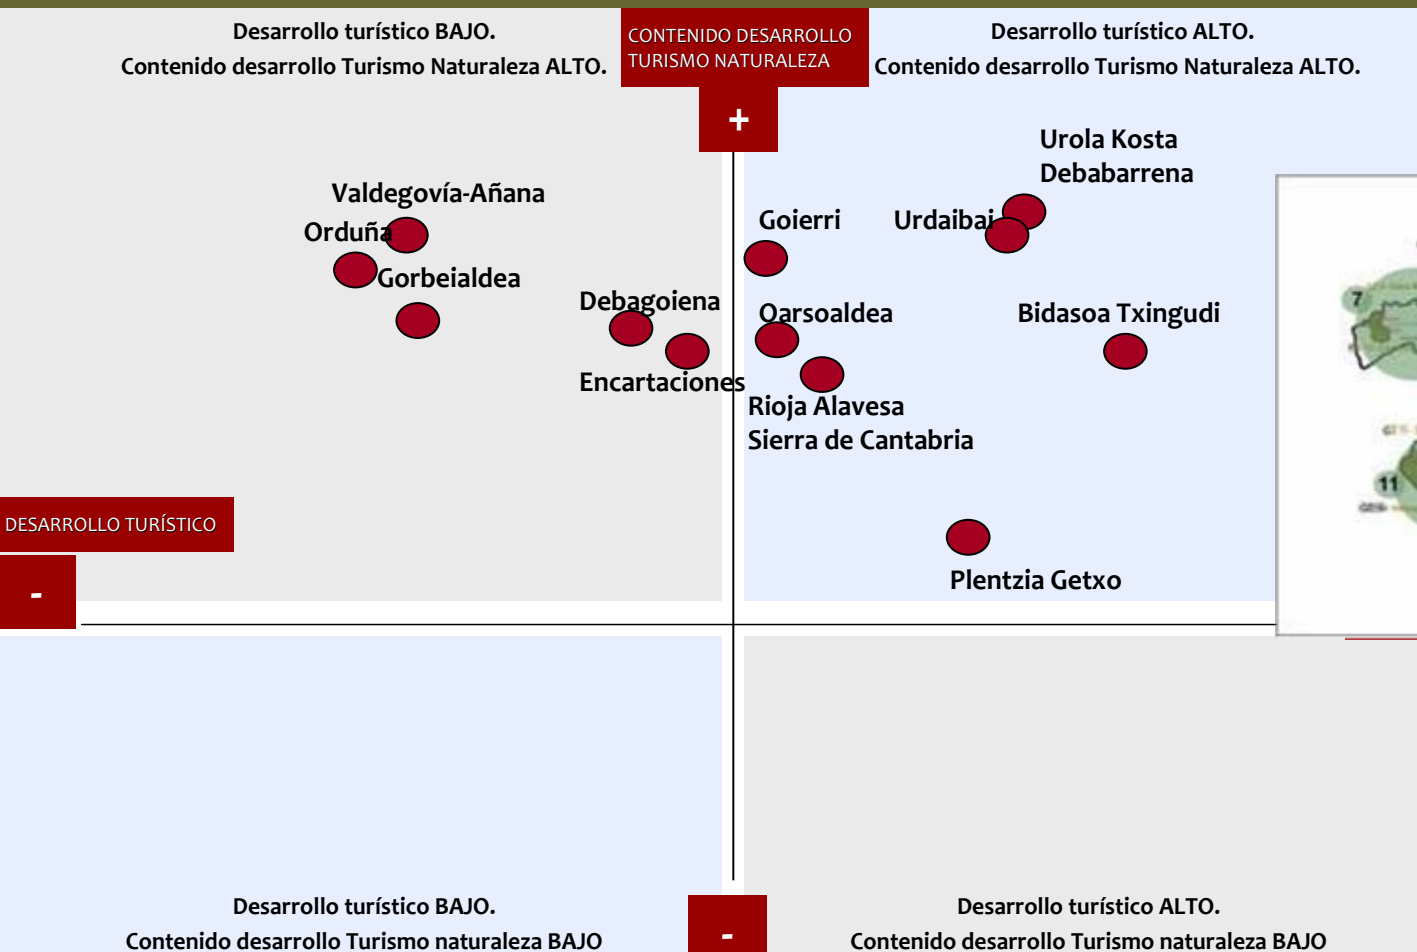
Desarrollo turístico BAJO.
Contenido desarrollo Turismo Naturaleza ALTO.

CONTENIDO DESARROLLO TURISMO NATURALEZA

+

Desarrollo turístico ALTO.
Contenido desarrollo Turismo Naturaleza ALTO.

Urola Kosta
Debabarrena

Valdegovía-Añana

Orduña

Goierri

Urdaibai

Gorbeialdea

Debagoiena

Oarsoaldea

Bidasoa Txingudi

Encartaciones

Rioja Alavesa
Sierra de Cantabria

DESARROLLO TURÍSTICO

-

Plentzia Getxo

7

11

Desarrollo turístico BAJO.
Contenido desarrollo Turismo naturaleza BAJO

-

Desarrollo turístico ALTO.
Contenido desarrollo Turismo naturaleza BAJO